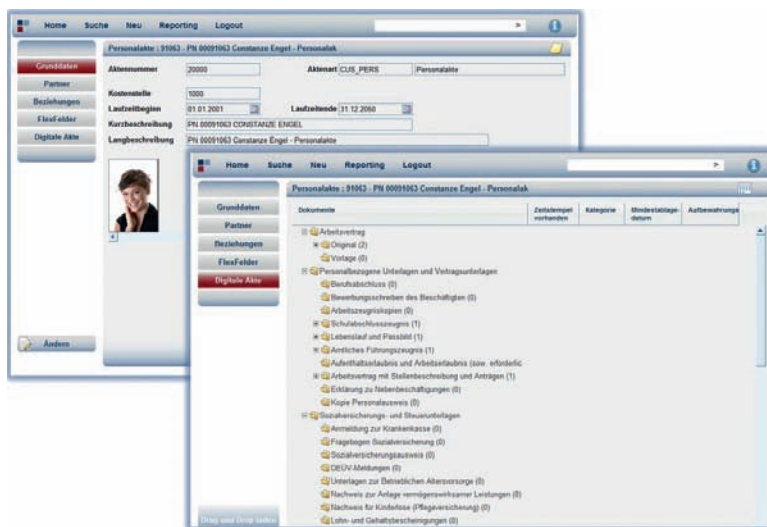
Home Suche Neu Reporting Logout

Personalakte : 91063 - PN 00091063 Constanze Engel - Personalak

Grunddaten
Partner
Beziehungen
FlexFelder
Digitale Akte

Aktennummer 20000
Aktenart CUS_PERS Personalakte
Kostenstelle 1000
Laufzeitbeginn 01.01.2001
Laufzeitende 31.12.2060
Kurzbeschreibung PN 00091063 CONSTANZE ENGEL
Langbeschreibung PN 00091063 Constanze Engel - Personalakte

Ändern

Home Suche Neu Reporting Logout

Personalakte : 91063 - PN 00091063 Constanze Engel - Personalak

Grunddaten
Partner
Beziehungen
FlexFelder
Digitale Akte

| Dokumente | Zeitstempel vorhanden | Kategorie | Mindestablage-datum | Aufbewahrungs |
|---|---|---|---|---|

Arbeitsvertrag
Original (2)
Vorlage (0)
Personalbezogene Unterlagen und Vertragsunterlagen
Berufsabschluss (0)
Bewerbungsschreiben des Beschäftigten (0)
Arbeitszeugniskopien (0)
Schulabschlusszeugnis (1)
Lebenslauf und Passbild (1)
Amtliches Führungszeugnis (1)
Aufenthaltserlaubnis und Arbeitserlaubnis (sow. erforderlic
Arbeitsvertrag mit Stellenbeschreibung und Anträgen (1)
Erklärung zu Nebenbeschäftigungen (0)
Kopie Personalausweis (0)
Sozialversicherungs- und Steuerunterlagen
Anmeldung zur Krankenkasse (0)
Fragebogen Sozialversicherung (0)
Sozialversicherungsausweis (0)
DEÜV-Meldungen (0)
Unterlagen zur Betrieblichen Altersvorsorge (0)
Nachweis zur Anlage vermögenswirksamer Leistungen (0)
Nachweis für Kinderlose (Pflegeversicherung) (0)
Lohn- und Gehaltsbescheinigungen (0)

Drag und Drop

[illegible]